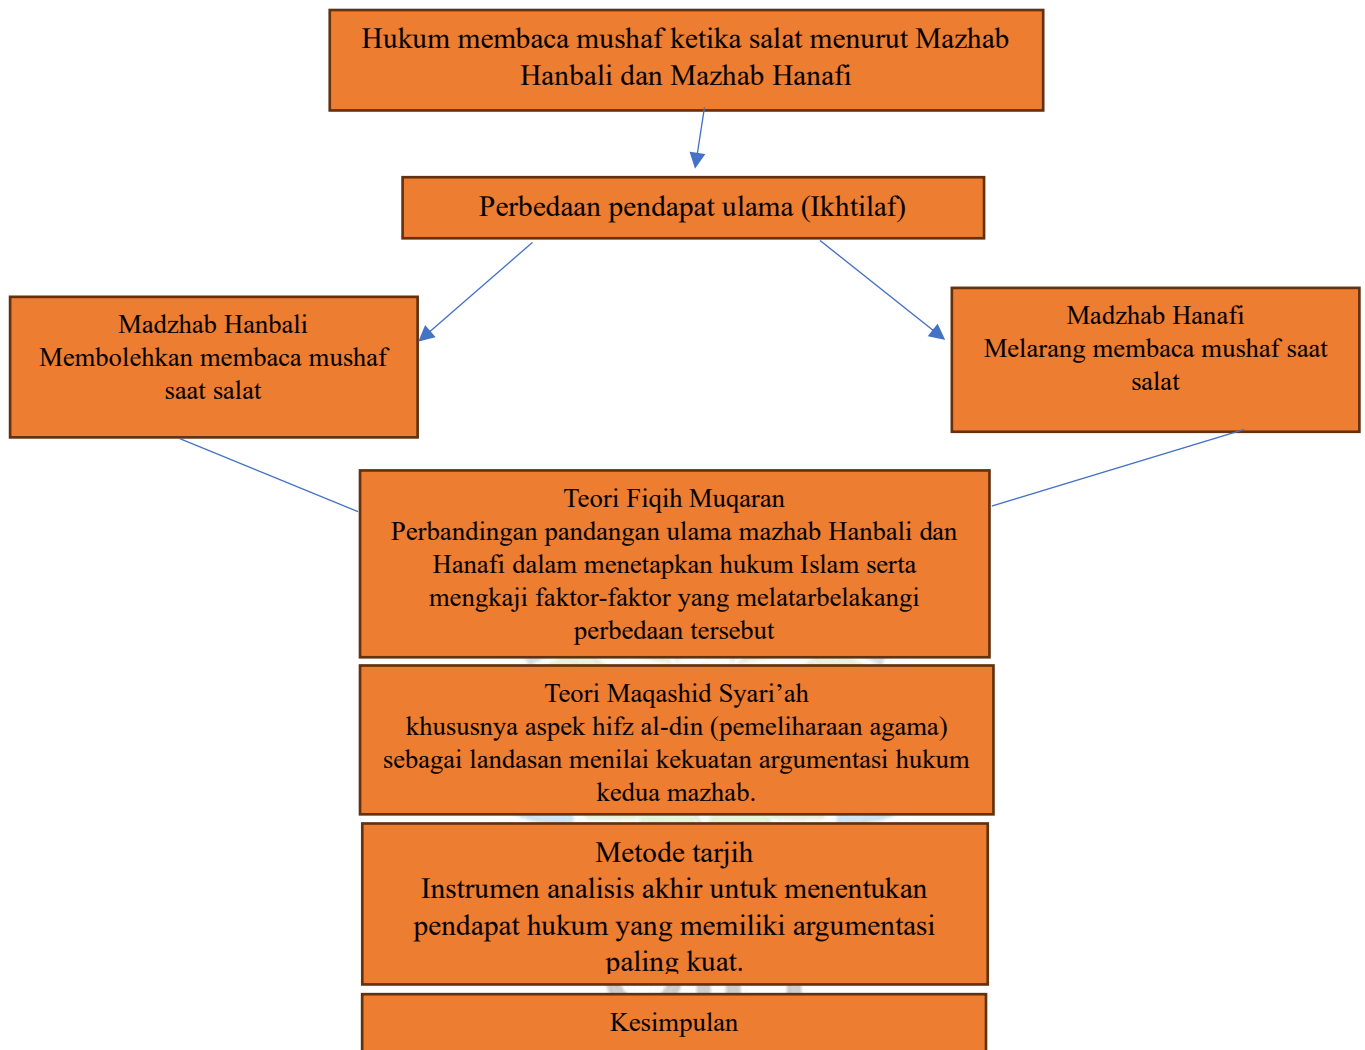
Hukum membaca mushaf ketika salat menurut Mazhab Hanbali dan Mazhab Hanafi

Perbedaan pendapat ulama (Ikhtilaf)

Madzhab Hanbali
Membolehkan membaca mushaf saat salat

Madzhab Hanafi
Melarang membaca mushaf saat salat

Teori Fiqih Muqaran
Perbandingan pandangan ulama mazhab Hanbali dan Hanafi dalam menetapkan hukum Islam serta mengkaji faktor-faktor yang melatarbelakangi perbedaan tersebut

Teori Maqashid Syari'ah
khususnya aspek hifz al-din (pemeliharaan agama) sebagai landasan menilai kekuatan argumentasi hukum kedua mazhab.

Metode tarjih
Instrumen analisis akhir untuk menentukan pendapat hukum yang memiliki argumentasi paling kuat.

Kesimpulan